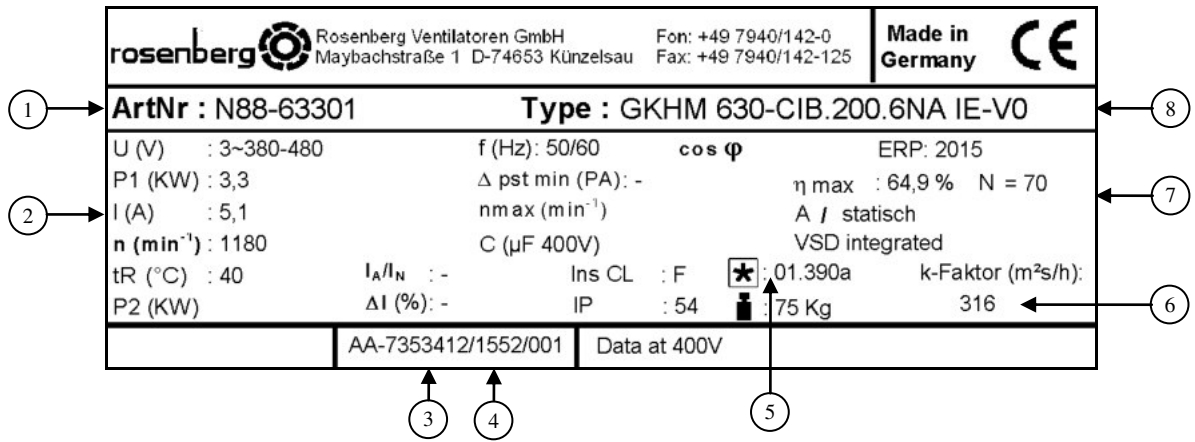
rosenberg Rosenberg Ventilatoren GmbH Maybachstraße 1 D-74653 Künzelsau

Fon: +49 7940/142-0
Fax: +49 7940/142-125

Made in Germany

CE

1

ArtNr : N88-63301

Type : GKHM 630-CIB.200.6NA IE-V0

8

2

U (V) : 3~380-480
P1 (KW) : 3,3
I (A) : 5,1
n (min$^{-1}$) : 1180
tR (°C) : 40
P2 (KW)

f (Hz): 50/60
cos φ
Δ pst min (PA): -
nmax (min$^{-1}$)
C (µF 400V)
$I_A/I_N$ : -
ΔI (%): -
Ins CL : F
IP : 54

: 01.390a
: 75 Kg

ERP: 2015
η max : 64,9 % N = 70
A / statisch
VSD integrated
k-Faktor (m²s/h):
316

7

6

AA-7353412/1552/001

Data at 400V

3

4

5